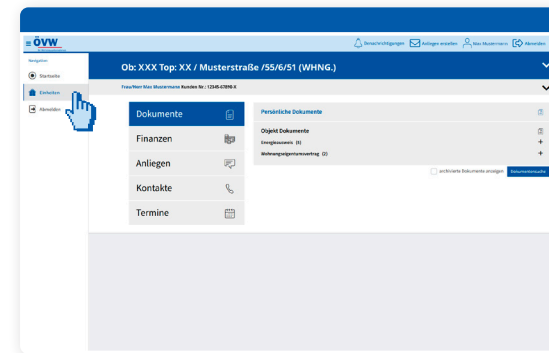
ÖVW

Benachrichtigungen Anliegen erstellen Max Mustermann Abmelden

Navigation
Startseite
Einheiten
Abmelden

Ob: XXX Top: XX / Musterstraße /55/6/51 (WHNG.)

Frau/Herr Max Mustermann Kunden Nr.: 12345-67890-X

Dokumente
Finanzen
Anliegen
Kontakte
Termine

Persönliche Dokumente

Objekt Dokumente
Energieausweis (3)
Wohnungseigentumsvertrag (2)

archivierte Dokumente anzeigen
Dokumentensuche